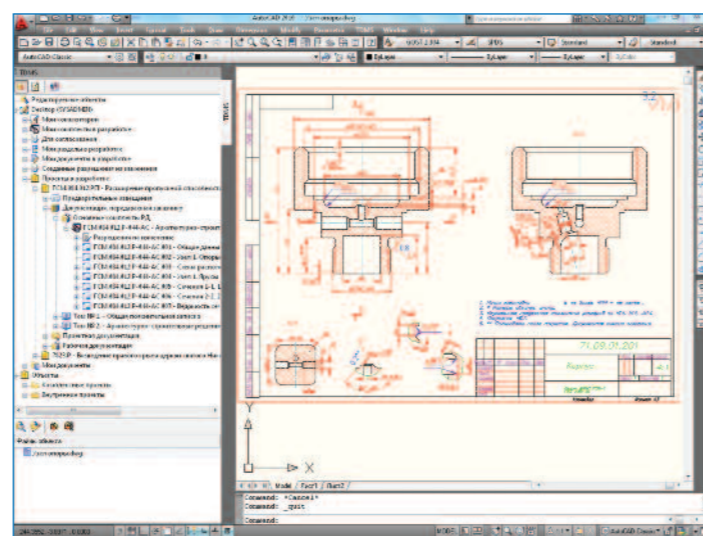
AutoCAD 2010 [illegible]

File Edit View Insert Format Tools Draw Dimension Modify Parametric TDMS Window Help

AutoCAD Classic

ByLayer

ByLayer

ByLayer

ByColor

Standard

Standard

TDMS

Редактируемые объекты

Desktop (SYSADMIN)

Мои согласования

Мои совместные разработки

Для согласования

Мои разделы в разработке

Мои документы в разработке

Созданные разработки не заполнения

Проекты в разработке

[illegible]

Предварительные описания

Документация, передаваемая заказчику

Основные комплекты РД

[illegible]

Разъединенные документы

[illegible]

Проектная документация

Рабочая документация

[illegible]

Мои документы

Объекты

Календарные проекты

Внутренние проекты

Файлы объекта

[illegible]

71.09.01.201

Корпус

Model Layout1 Layout2

Command: *Cancel*

Command: _quit

Command: